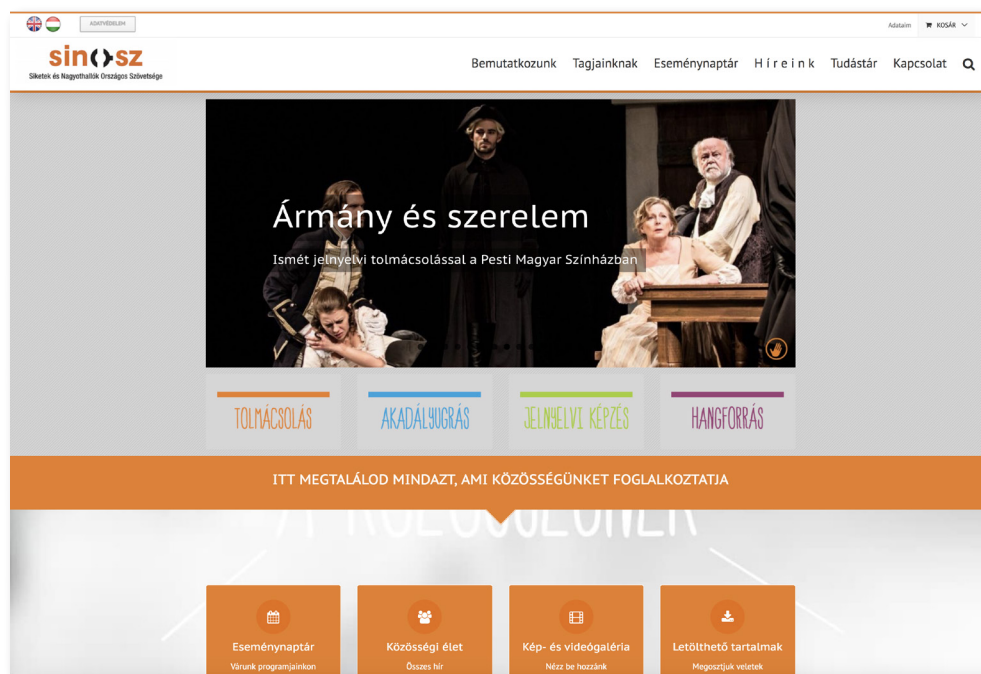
ADATVÉDELEM

Adataim KOSÁR

sin()sz
Siketek és Nagyothallók Országos Szövetsége

Bemutatkozunk Tagjainknak Eseménynaptár Híreink Tudástár Kapcsolat

Ármány és szerelem

Ismét jelnyelvi tolmácsolással a Pesti Magyar Színházban

TOLMÁCSOLÁS

AKADÁLYUGRÁS

JELNYELVI KÉPZÉS

HANGFORRÁS

ITT MEGTALÁLOD MINDAZT, AMI KÖZÖSSÉGÜNKET FOGLALKOZTATJA

Eseménynaptár
Várunk programjainkon

Közösségi élet
Összes hír

Kép- és videógaléria
Nézz be hozzánk

Letölthető tartalmak
Megosztjuk veletek